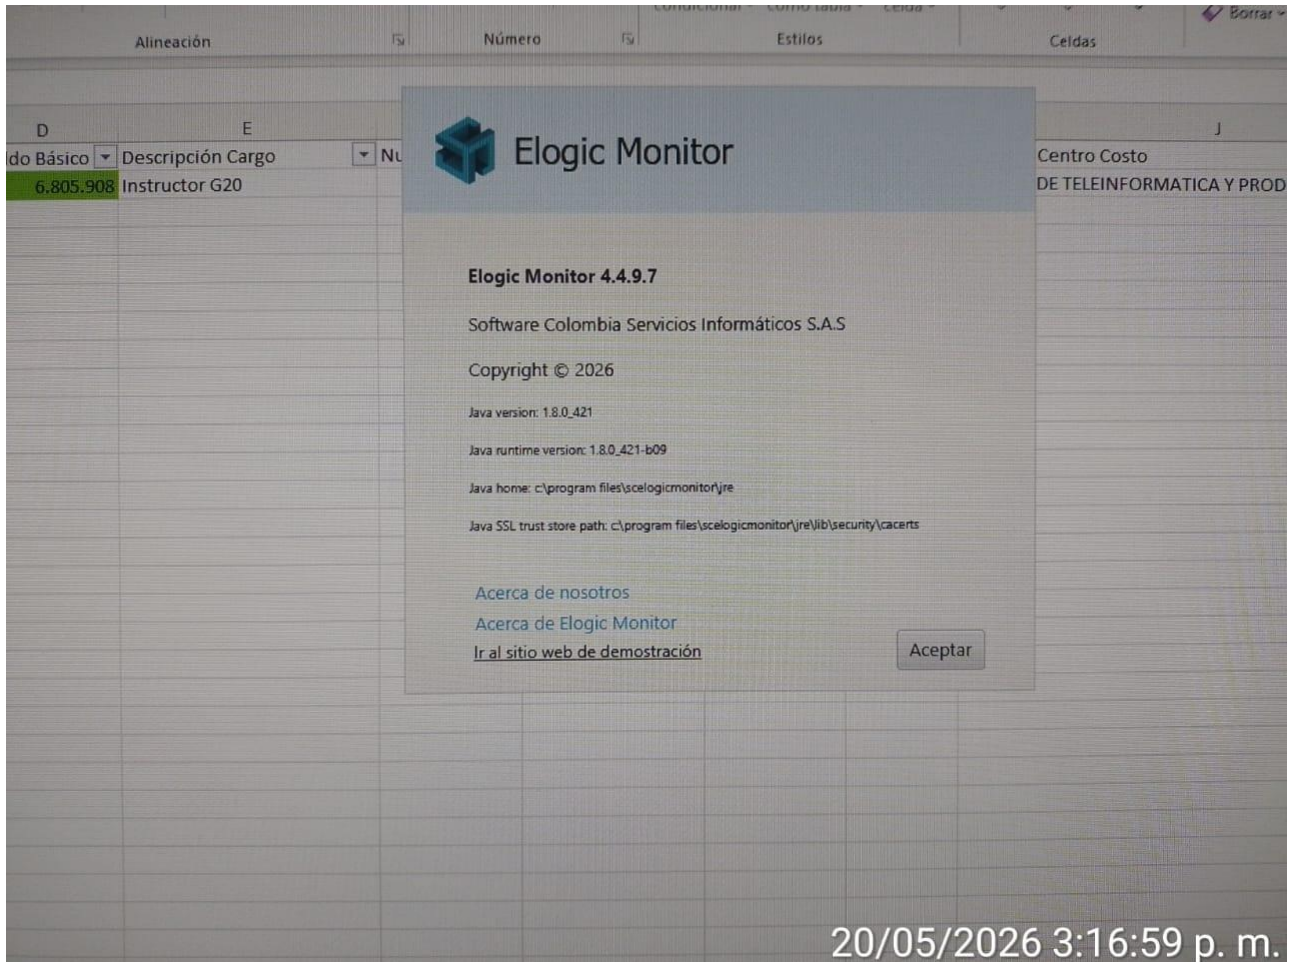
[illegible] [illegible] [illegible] Borrar

Alineación Número Estilos Celdas

D E J

ldo Básico Descripción Cargo Nu Centro Costo

6.805.908 Instructor G20 DE TELEINFORMATICA Y PROD

Elogic Monitor

Elogic Monitor 4.4.9.7

Software Colombia Servicios Informáticos S.A.S

Copyright © 2026

Java version: 1.8.0_421

Java runtime version: 1.8.0_421-b09

Java home: c:\program files\scelogicmonitor\jre

Java SSL trust store path: c:\program files\scelogicmonitor\jre\lib\security\cacerts

Acerca de nosotros

Acerca de Elogic Monitor

Ir al sitio web de demostración

Aceptar

20/05/2026 3:16:59 p. m.